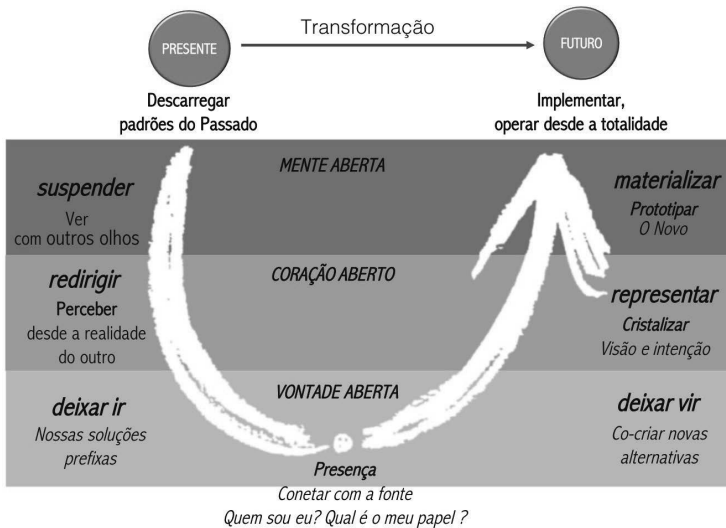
PRESENTE

Transformação

FUTURO

Descarregar padrões do Passado

Implementar, operar desde a totalidade

MENTE ABERTA

suspender
Ver com outros olhos

materializar
Prototipar
O Novo

CORAÇÃO ABERTO

redirigir
Perceber desde a realidade do outro

representar
Cristalizar
Visão e intenção

VONTADE ABERTA

deixar ir
Nossas soluções prefixas

deixar vir
Co-criar novas alternativas

Presença
Conetar com a fonte
Quem sou eu? Qual é o meu papel ?